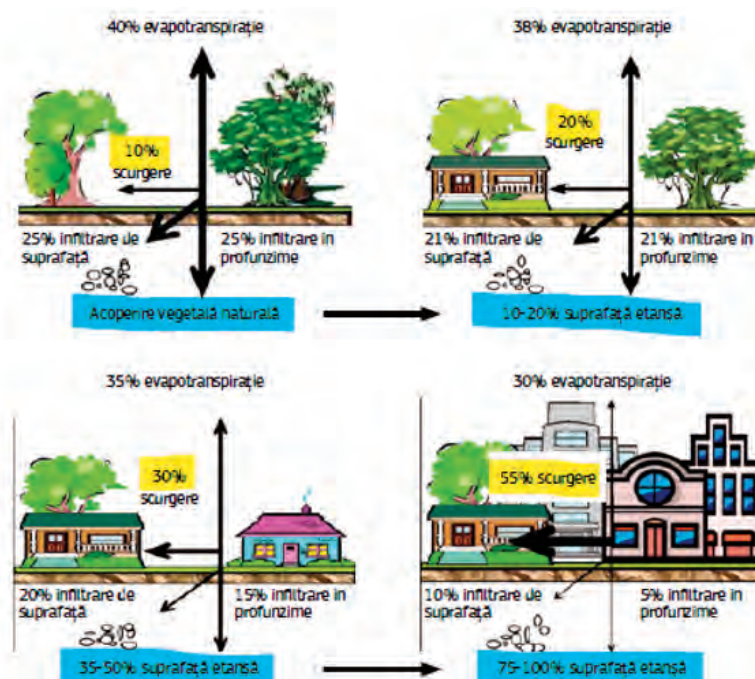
40% evapotranspirație

10% scurgere

25% infiltrare de suprafață

25% infiltrare în profunzime

Acoperire vegetală naturală

38% evapotranspirație

20% scurgere

21% infiltrare de suprafață

21% infiltrare în profunzime

10-20% suprafață etanșă

35% evapotranspirație

30% scurgere

20% infiltrare de suprafață

15% infiltrare în profunzime

35-50% suprafață etanșă

30% evapotranspirație

55% scurgere

10% infiltrare de suprafață

5% infiltrare în profunzime

75-100% suprafață etanșă